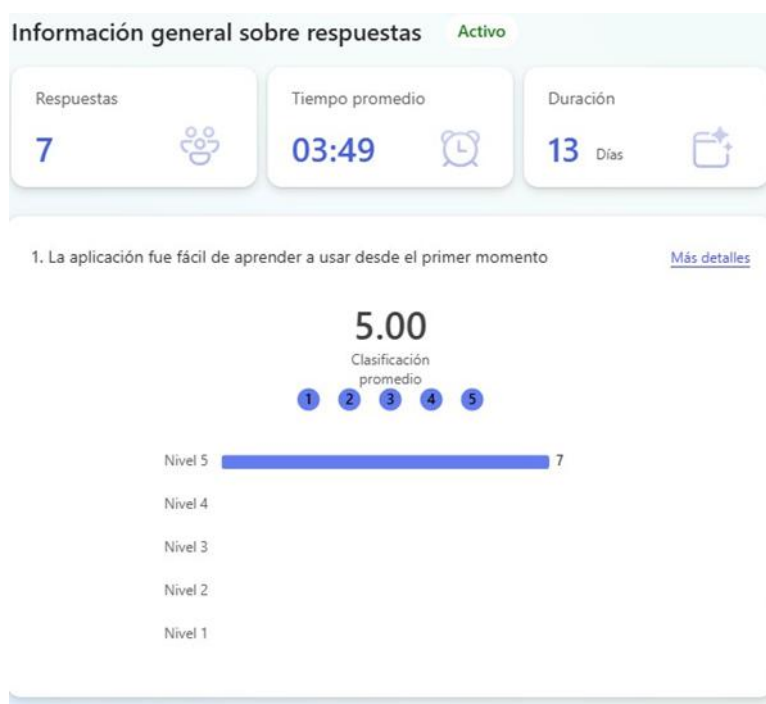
Información general sobre respuestas Activo

Respuestas
7

Tiempo promedio
03:49

Duración
13 Días

1. La aplicación fue fácil de aprender a usar desde el primer momento

Más detalles

5.00
Clasificación promedio

1 2 3 4 5

Nivel 5 7
Nivel 4
Nivel 3
Nivel 2
Nivel 1